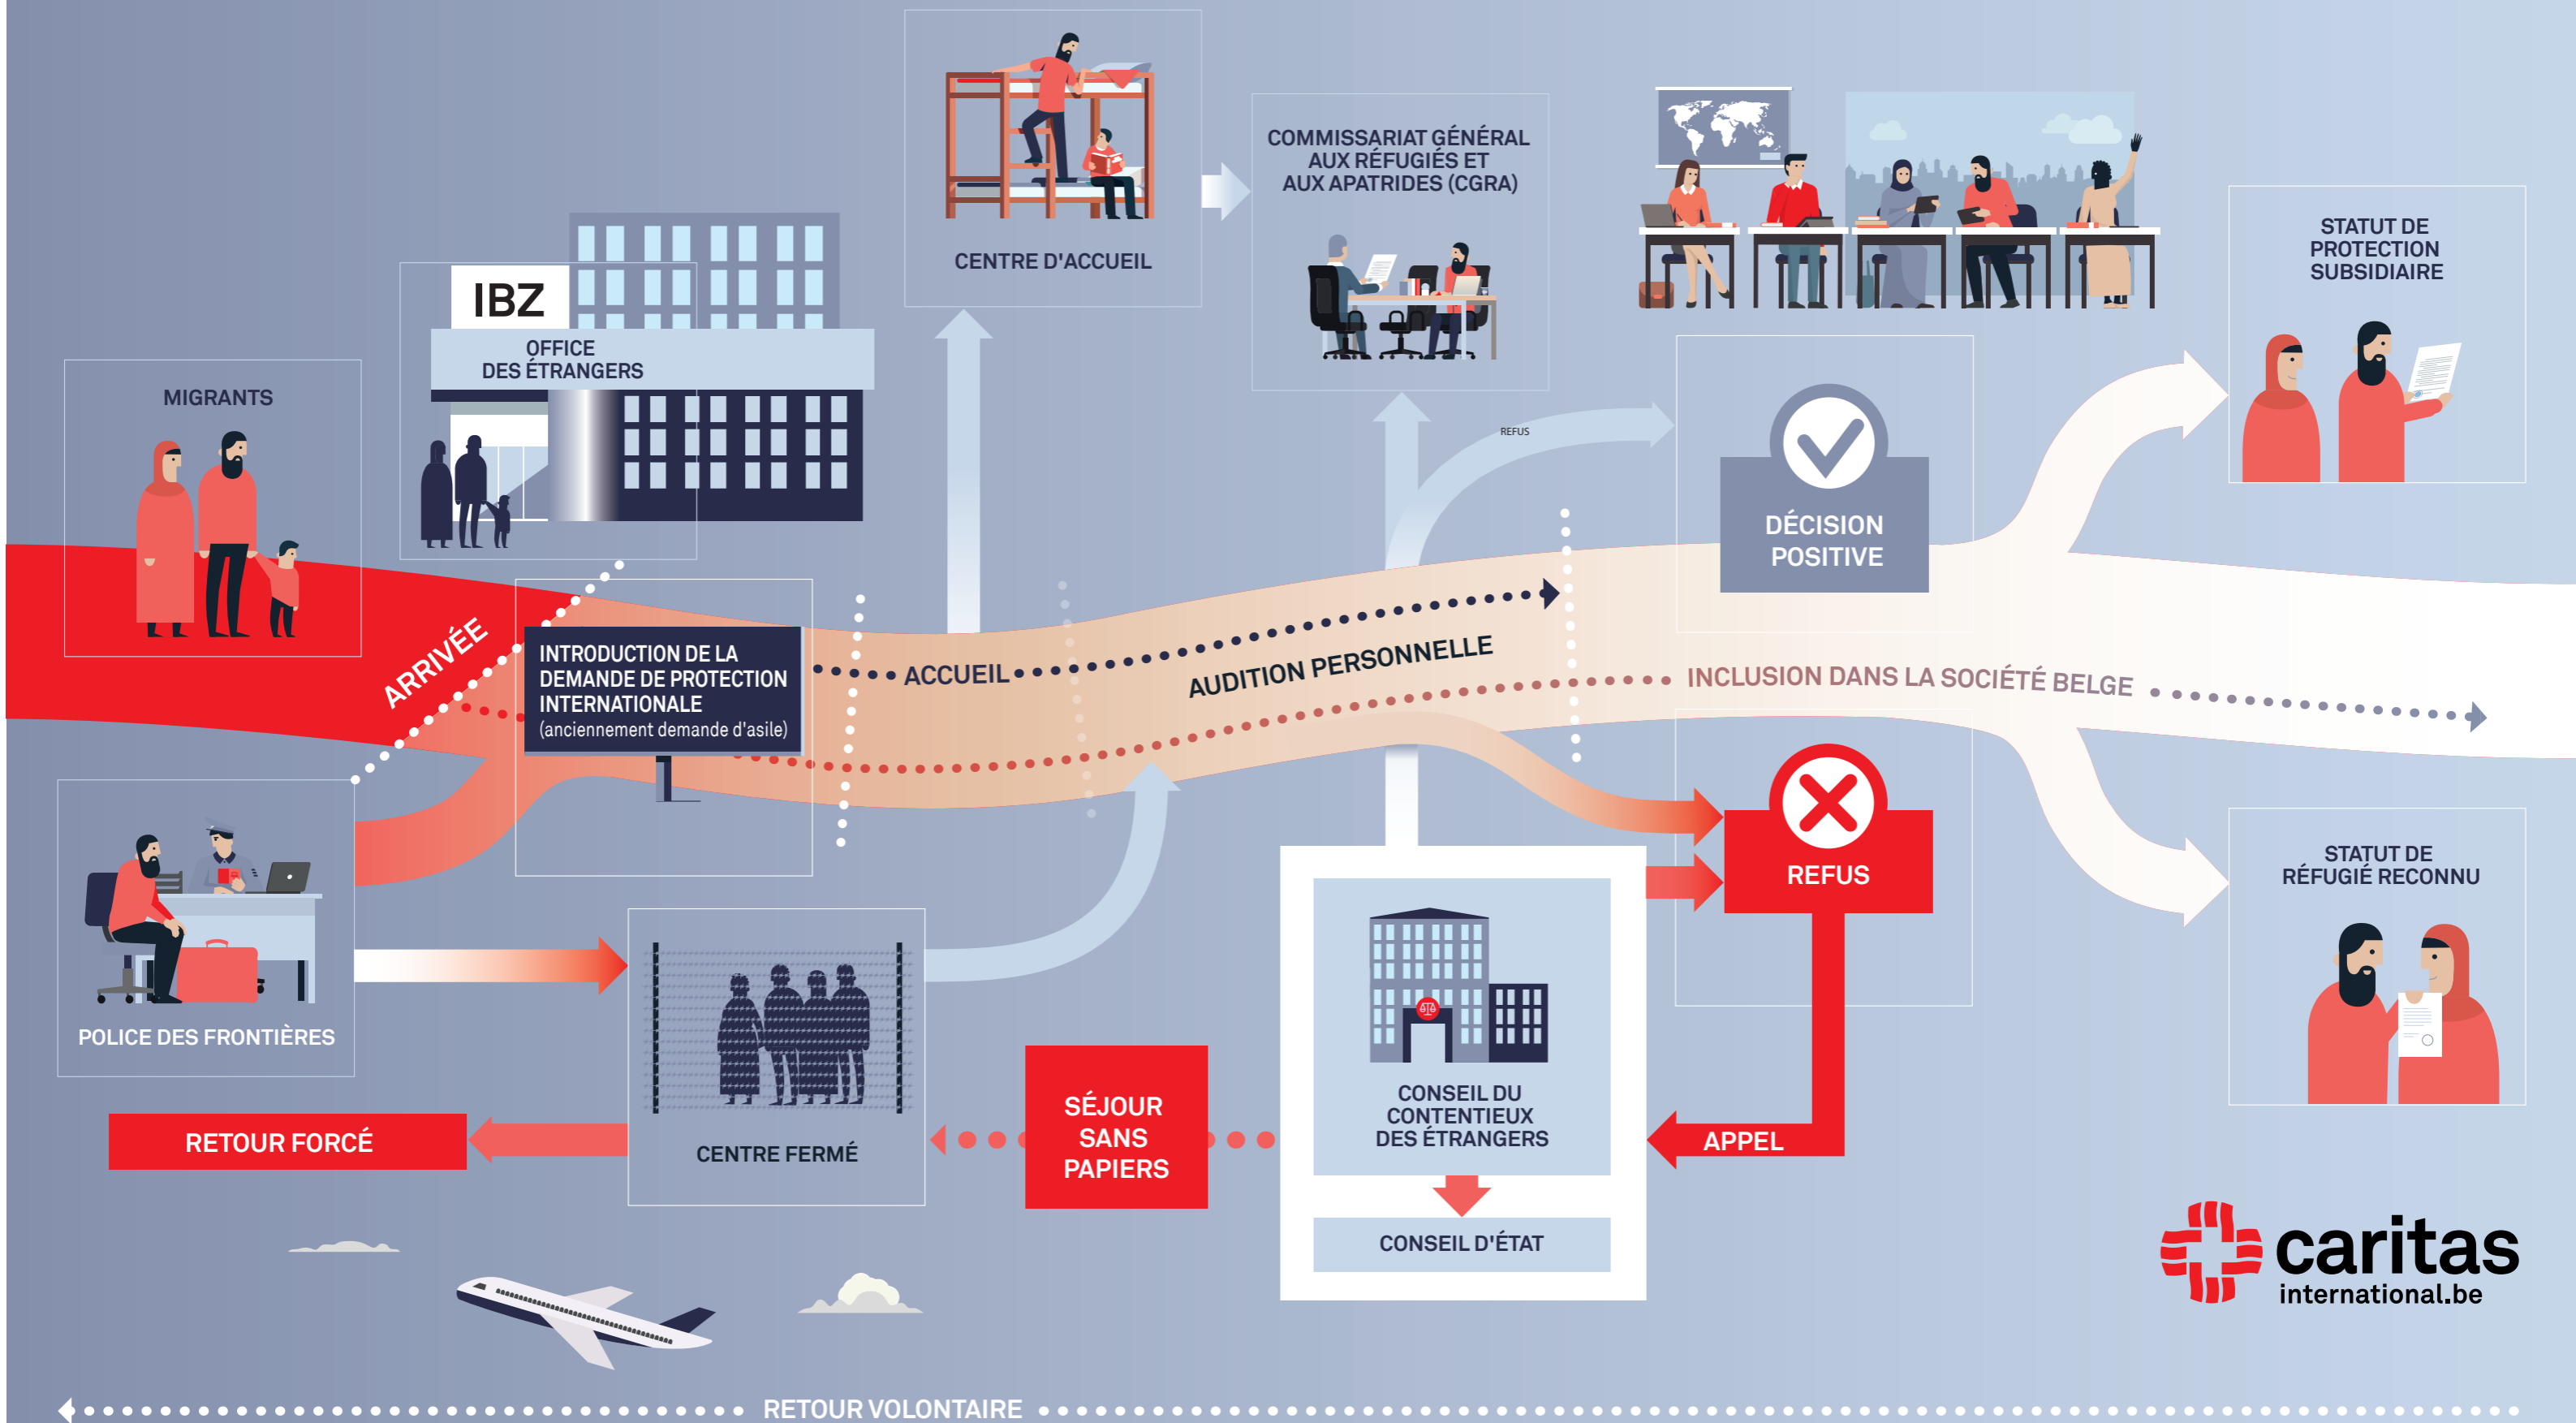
CENTRE D'ACCUEIL

COMMISSARIAT GÉNÉRAL AUX RÉFUGIÉS ET AUX APATRIDES (CGRA)

IBZ

OFFICE DES ÉTRANGERS

MIGRANTS

STATUT DE PROTECTION SUBSIDIAIRE

REFUS

DÉCISION POSITIVE

ARRIVÉE

INTRODUCTION DE LA DEMANDE DE PROTECTION INTERNATIONALE (anciennement demande d'asile)

ACCUEIL

AUDITION PERSONNELLE

INCLUSION DANS LA SOCIÉTÉ BELGE

REFUS

POLICE DES FRONTIÈRES

STATUT DE RÉFUGIÉ RECONNU

CENTRE FERMÉ

SÉJOUR SANS PAPIERS

CONSEIL DU CONTENTIEUX DES ÉTRANGERS

APPEL

RETOUR FORCÉ

CONSEIL D'ÉTAT

caritas international.be

RETOUR VOLONTAIRE